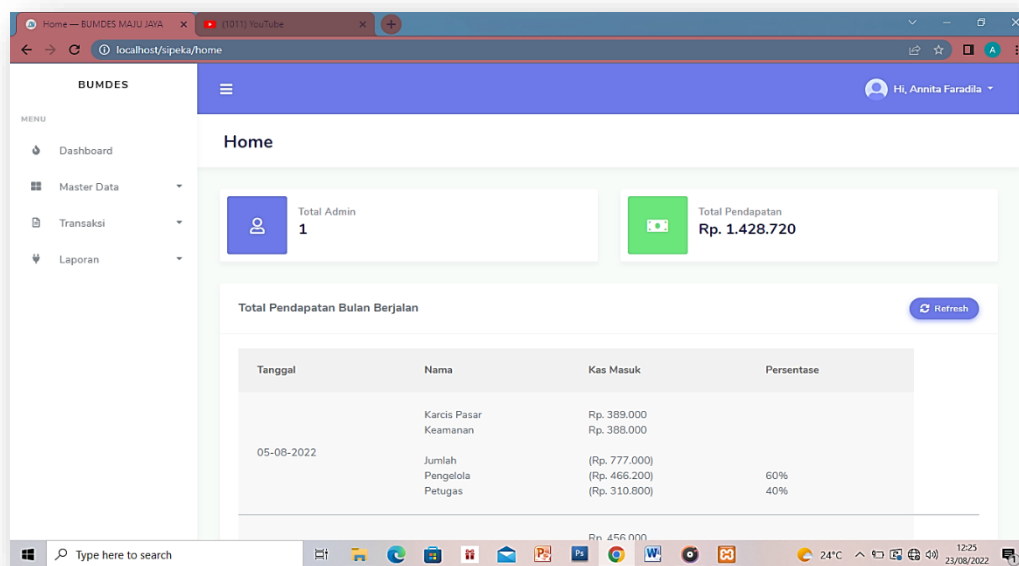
Home — BUMDES MAJU JAYA
(1011) YouTube
localhost/sipeka/home

BUMDES
MENU
Dashboard
Master Data
Transaksi
Laporan

Hi, Annita Faradila

Home

Total Admin
1

Total Pendapatan
Rp. 1.428.720

Total Pendapatan Bulan Berjalan

Refresh

| Tanggal | Nama | Kas Masuk | Persentase |
|---|---|---|---|
| 05-08-2022 | Karcis Pasar<br>Keamanan<br><br>Jumlah<br>Pengelola<br>Petugas | Rp. 389.000<br>Rp. 388.000<br><br>(Rp. 777.000)<br>(Rp. 466.200)<br>(Rp. 310.800) | <br><br><br><br>60%<br>40% |
| | | Rp. 456.000 | |

Type here to search
24°C
12:25
23/08/2022